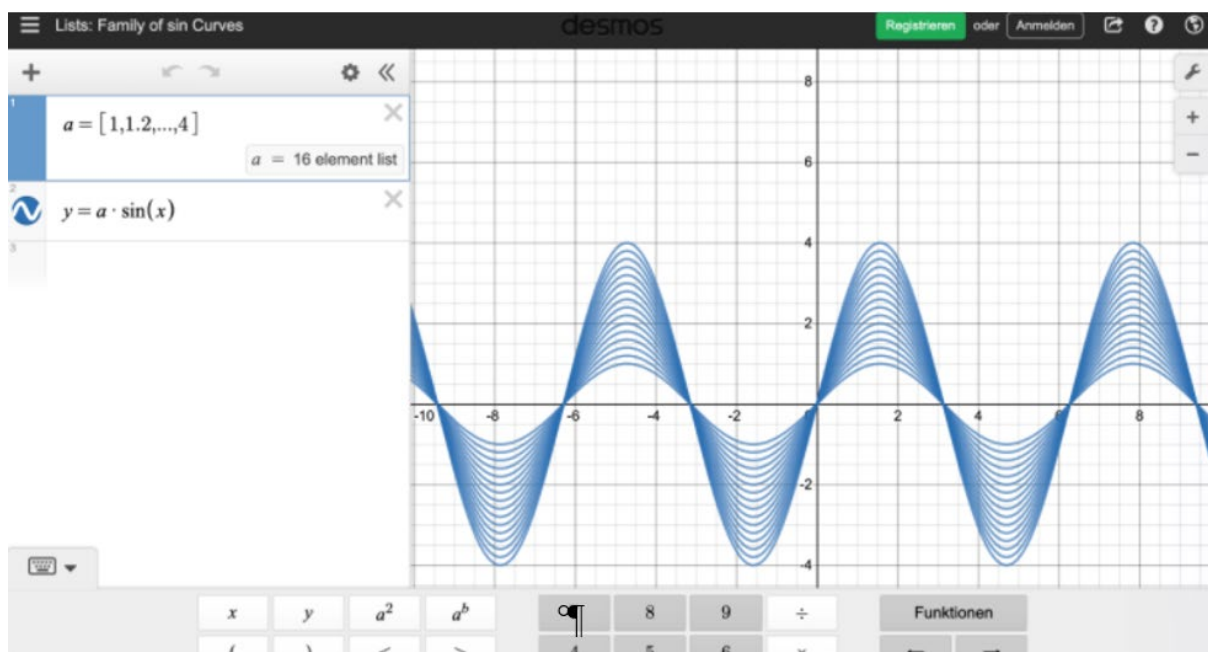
Lists: Family of sin Curves

desmos

Registrieren oder Anmelden

1
$a = [1, 1.2, ..., 4]$

$a$ = 16 element list

2
$y = a \cdot \sin(x)$

3

8

6

4

2

-10 -8 -6 -4 -2 2 4 6 8

-2

-4

$x$ $y$ $a^2$ $a^b$ 7 8 9 $\div$ Funktionen